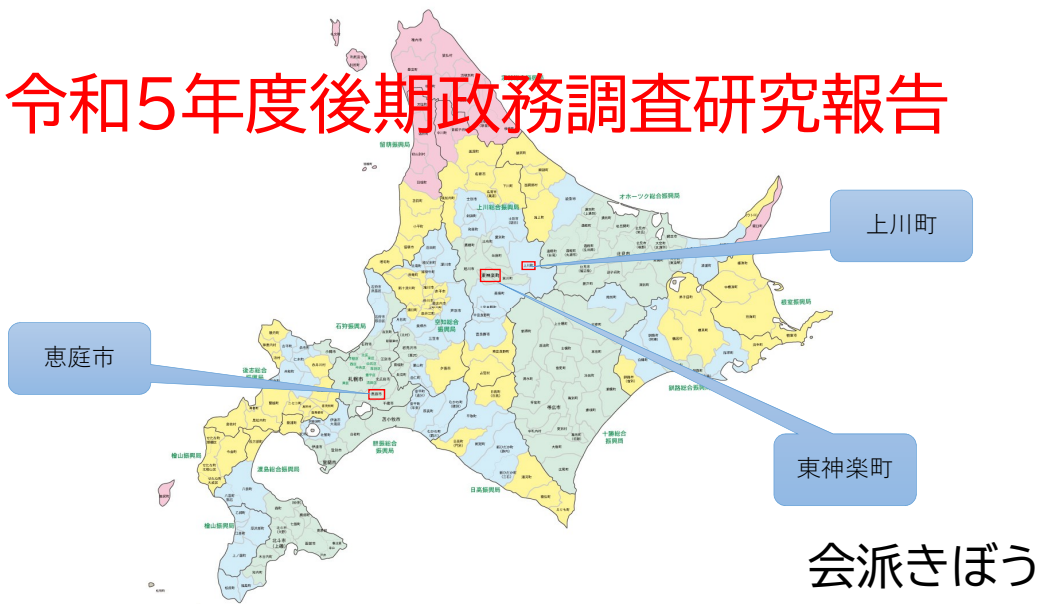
令和5年度後期政務調査研究報告

上川町

恵庭市

東神楽町

会派きぼう

宗谷総合振興局

留萌振興局

上川総合振興局

オホーツク総合振興局

根室振興局

石狩振興局

空知総合振興局

後志総合振興局

釧路総合振興局

胆振総合振興局

十勝総合振興局

日高振興局

檜山振興局

渡島総合振興局